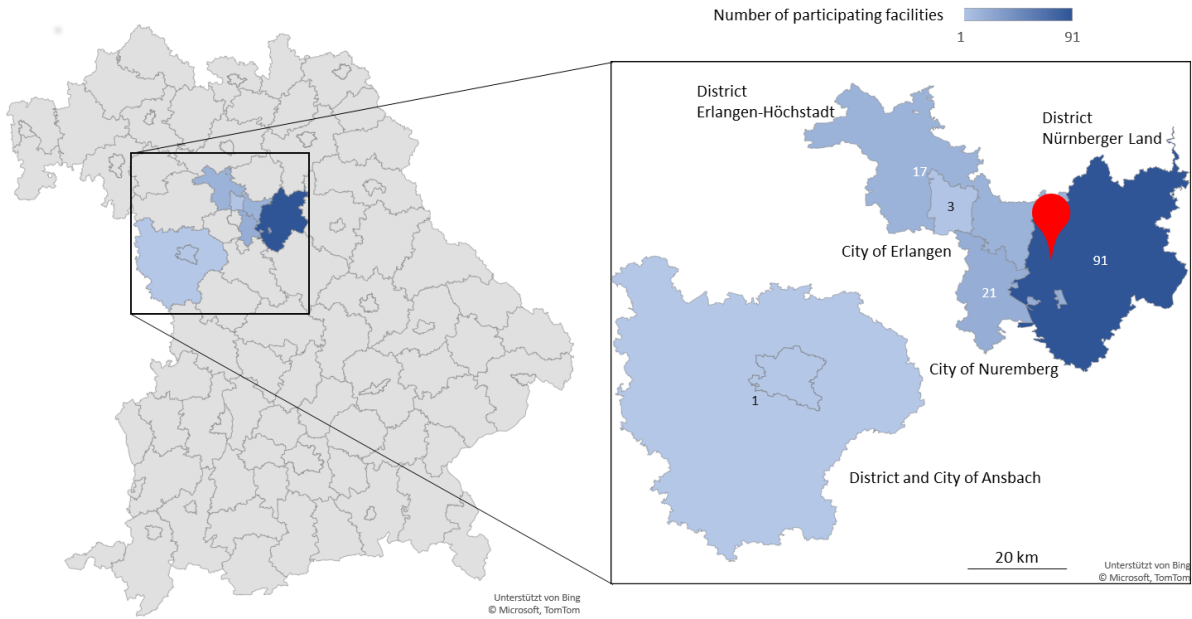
Number of participating facilities
1 91

District
Erlangen-Höchstadt

District
Nürnberger Land

17

3

City of Erlangen

91

21

City of Nuremberg

1

District and City of Ansbach

20 km

Unterstützt von Bing
© Microsoft, TomTom

Unterstützt von Bing
© Microsoft, TomTom